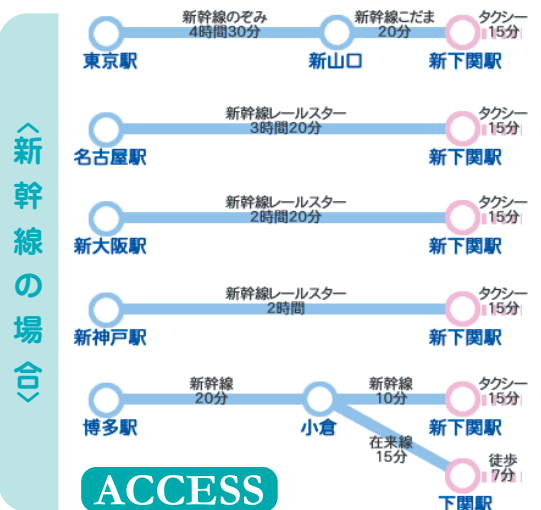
〈新幹線の場合〉

東京駅 新幹線のぞみ 4時間30分 新山口 新幹線こだま 20分 新下関駅 タクシー 15分

名古屋駅 新幹線レールスター 3時間20分 新下関駅 タクシー 15分

新大阪駅 新幹線レールスター 2時間20分 新下関駅 タクシー 15分

新神戸駅 新幹線レールスター 2時間 新下関駅 タクシー 15分

博多駅 新幹線 20分 小倉 新幹線 10分 新下関駅 タクシー 15分

在来線 15分 下関駅 徒歩 7分

ACCESS